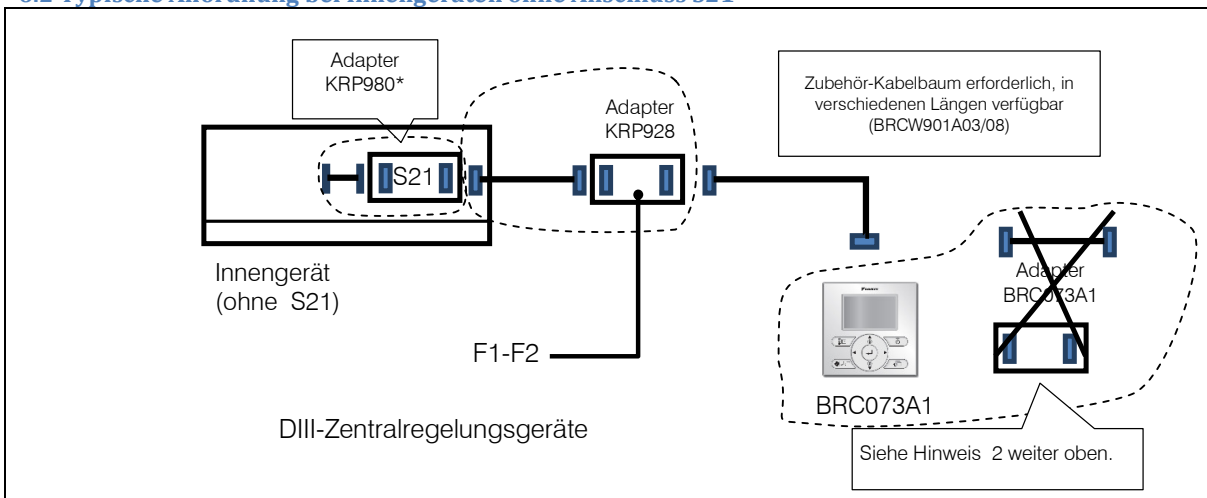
Adapter KRP980*

S21

Adapter KRP928

Zubehör-Kabelbaum erforderlich, in verschiedenen Längen verfugbar (BRCW901A03/08)

Innengerät (ohne S21)

Adapter BRC073A1

F1-F2

BRC073A1

DIII-Zentralregelungsgeräte

Siehe Hinweis 2 weiter oben.